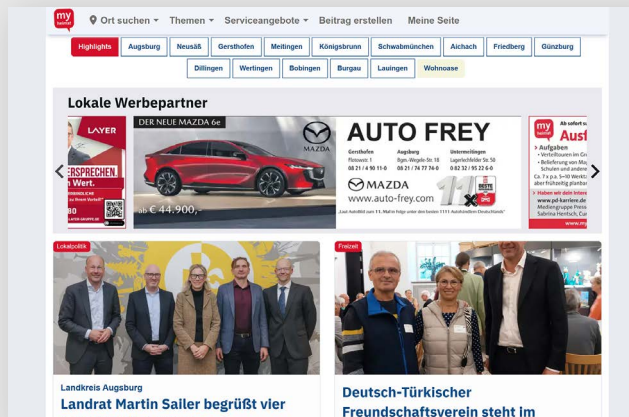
my heimat

Ort suchen ▾ Themen ▾ Serviceangebote ▾ Beitrag erstellen Meine Seite

Highlights Augsburg Neusäß Gersthofen Meitingen Königsbrunn Schwabmünchen Aichach Friedberg Günzburg

Dillingen Wertingen Bobingen Burgau Lauingen Wohnoase

Lokale Werbepartner

LAYER

ERSPRECHEN.
n Wert.

80

DER NEUE MAZDA 6e

ab € 44.900,-

MAZDA

AUTO FREY

Gersthofen Flurweg 1 08 21 / 4 90 11-0

Augsburg Bgm.-Wegele-Str. 18 08 21 / 74 77 76-0

Untermeitingen Lagerfeldstr. 50 0 82 32 / 95 22 6-0

MAZDA

www.auto-frey.com

my

Aus

Aufgaben

Haben wir dein Intere

www.pd-karriere.de

Lokalpolitik

Landkreis Augsburg

Landrat Martin Sailer begrüßt vier

Freizeit

Deutsch-Türkischer Freundschaftsverein steht im